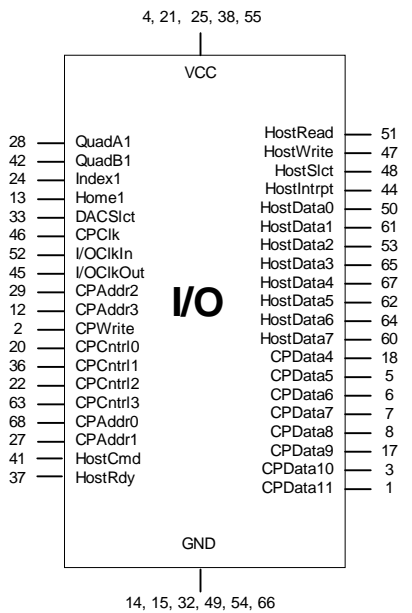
4, 21, 25, 38, 55

VCC

28 QuadA1
42 QuadB1
24 Index1
13 Home1
33 DACSlct
46 CPClk
52 I/OClkIn
45 I/OClkOut
29 CPAddr2
12 CPAddr3
2 CPWrite
20 CPCntrl0
36 CPCntrl1
22 CPCntrl2
63 CPCntrl3
68 CPAddr0
27 CPAddr1
41 HostCmd
37 HostRdy

I/O

HostRead 51
HostWrite 47
HostSlct 48
HostIntrpt 44
HostData0 50
HostData1 61
HostData2 53
HostData3 65
HostData4 67
HostData5 62
HostData6 64
HostData7 60
CPData4 18
CPData5 5
CPData6 6
CPData7 7
CPData8 8
CPData9 17
CPData10 3
CPData11 1

GND

14, 15, 32, 49, 54, 66